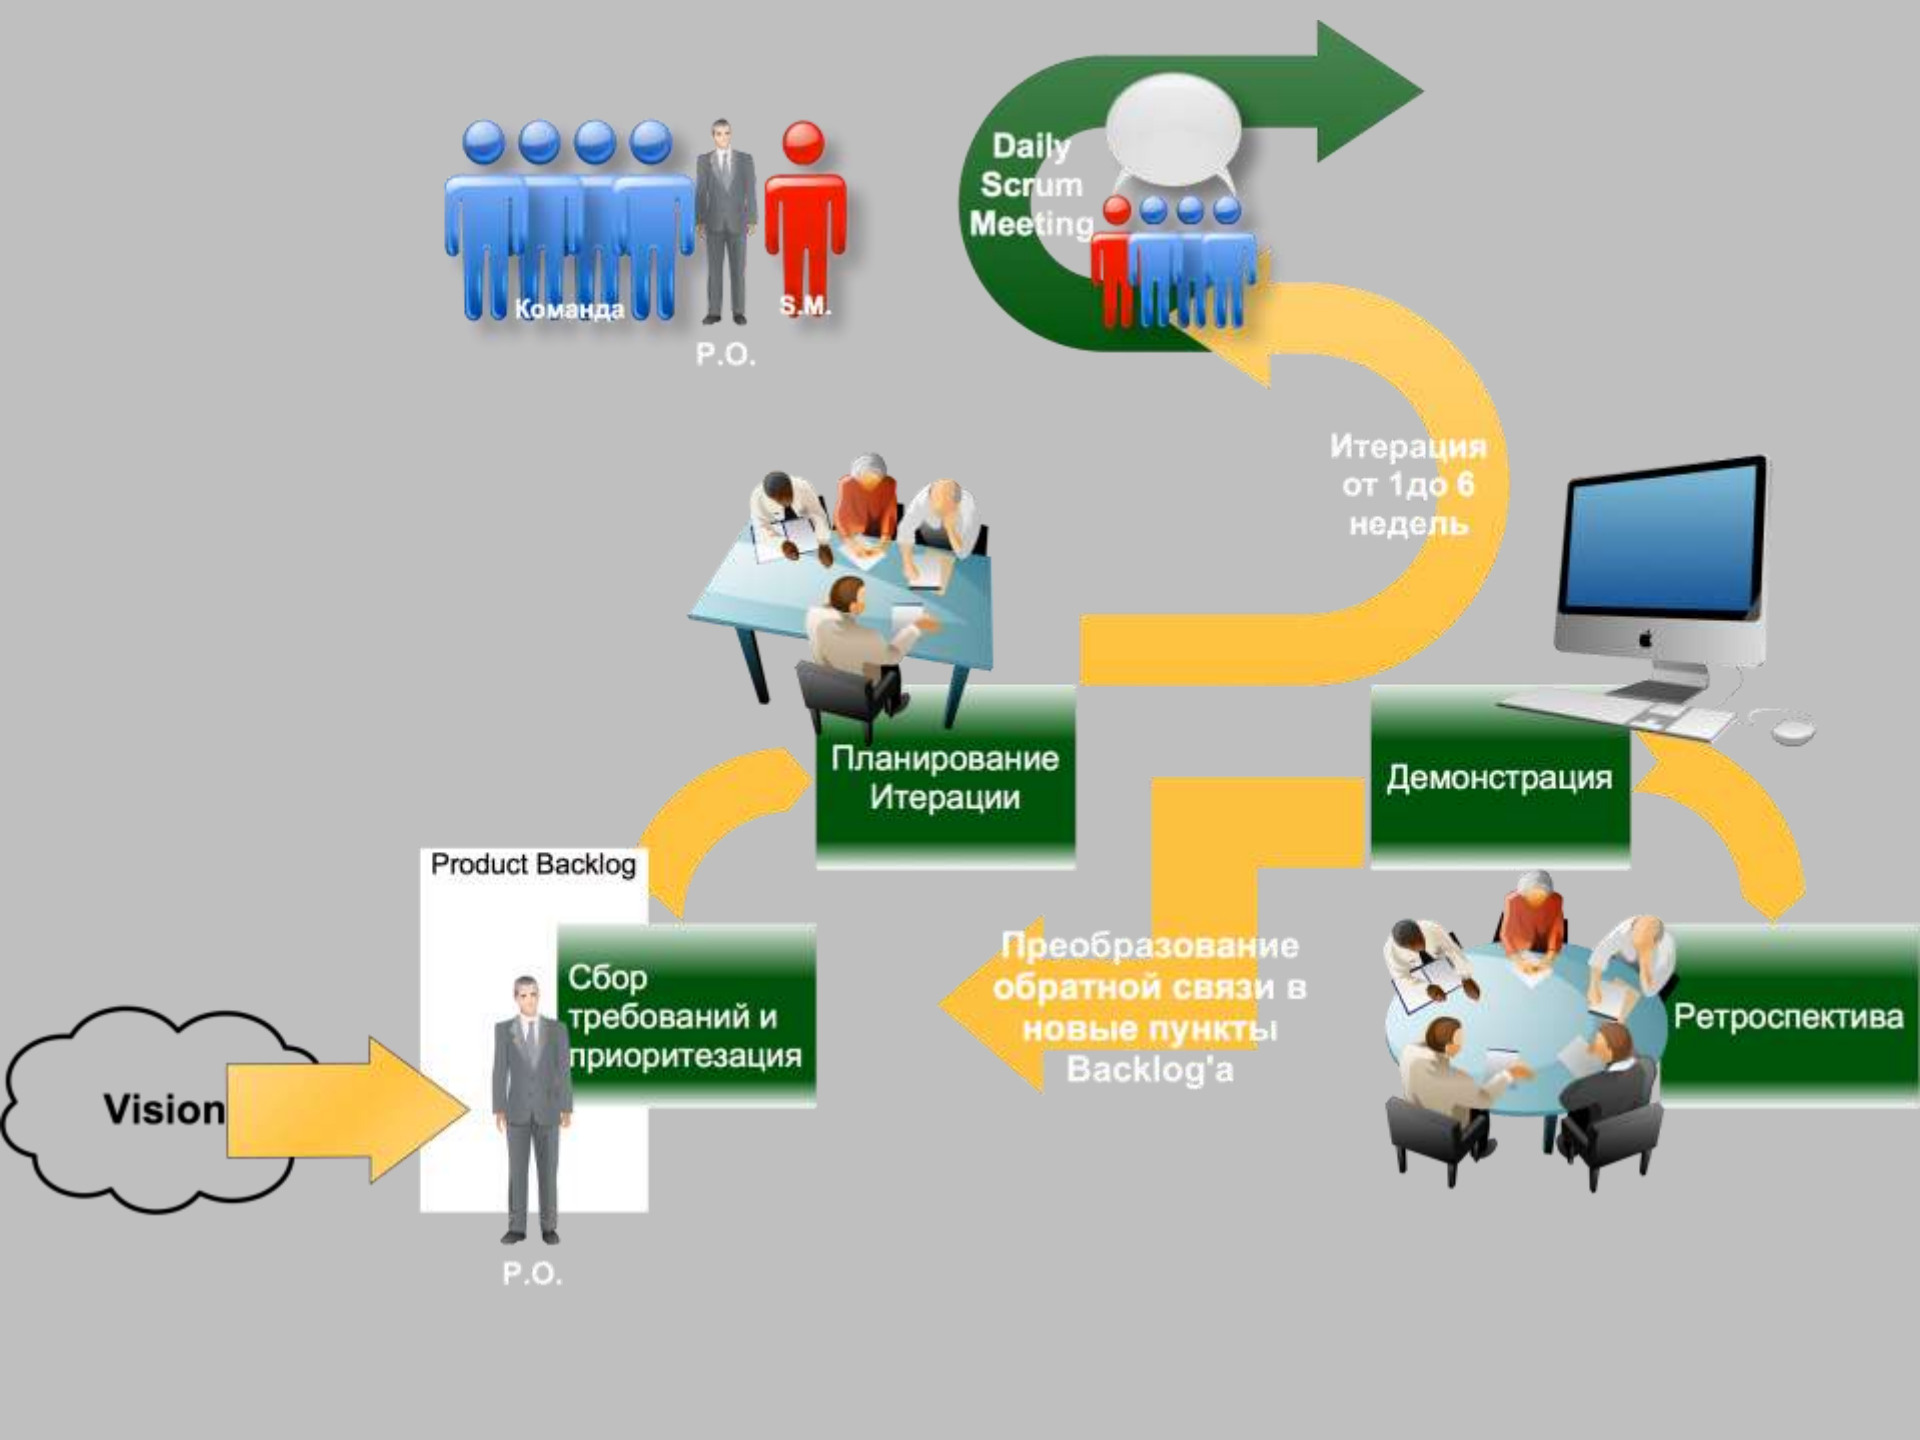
Команда
S.M.
P.O.

Daily Scrum Meeting

Итерация от 1до 6 недель

Планирование Итерации

Демонстрация

Product Backlog

Сбор требований и приоритезация

Преобразование обратной связи в новые пункты Backlog'a

Ретроспектива

Vision

P.O.